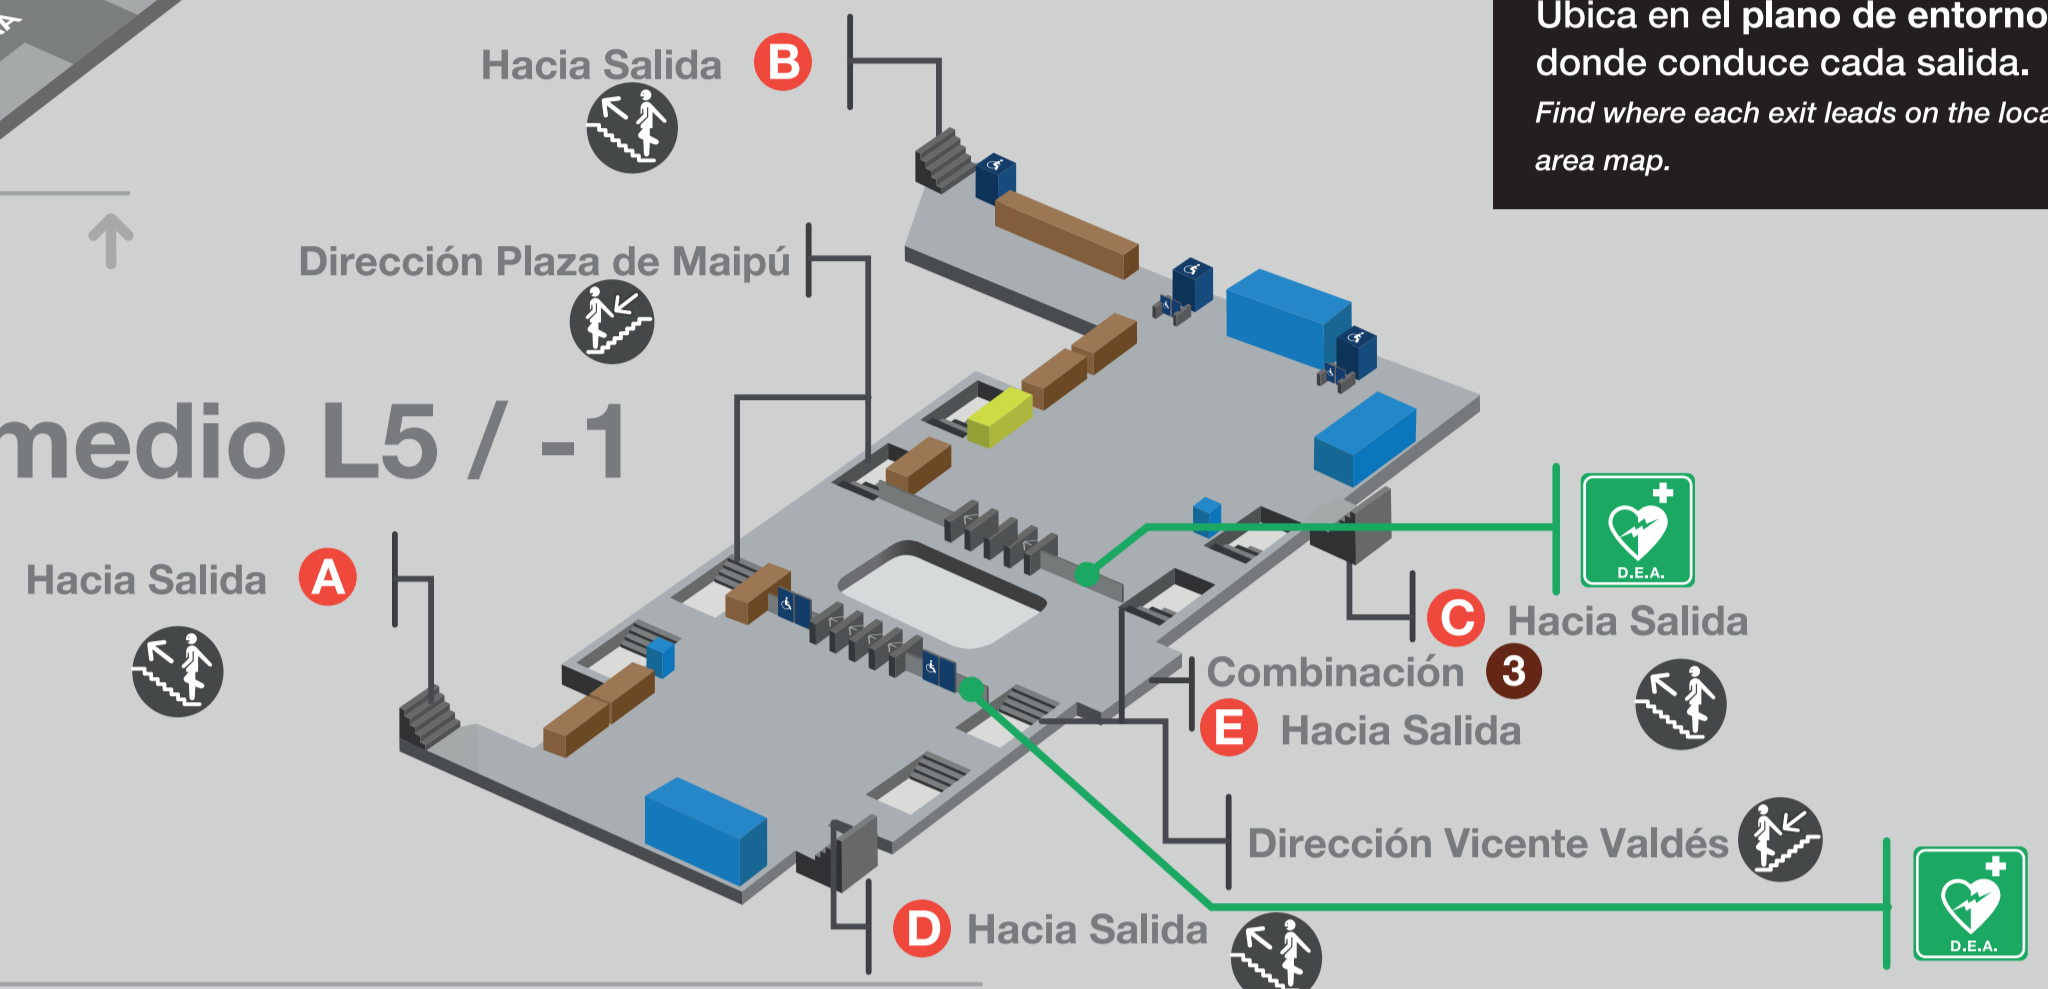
Ubica en el plano de entorno donde conduce cada salida.
Find where each exit leads on the loca area map.

Hacia Salida B

Dirección Plaza de Maipú

medio L5 / -1

Hacia Salida A

D.E.A.

C Hacia Salida

Combinación 3

E Hacia Salida

Dirección Vicente Valdés

D.E.A.

D Hacia Salida